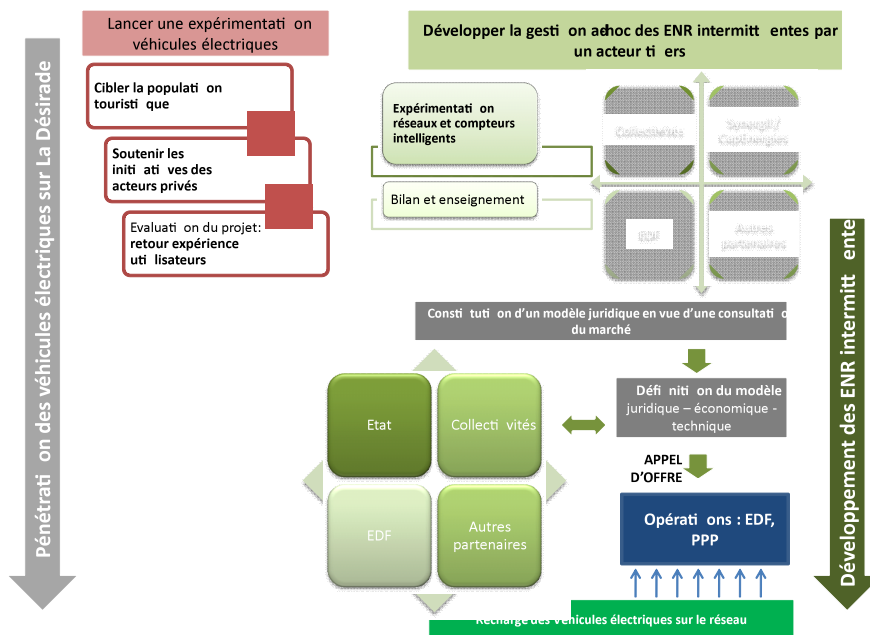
Pénétrati on des véhicules électriques sur La Désirade

Lancer une expérimentati on véhicules électriques

Cibler la populati on touristi que

Soutenir les initi ati ves des acteurs privés

Evaluati on du projet: retour expérience uti lisateurs

Développer la gesti on ad hoc des ENR intermitt entes par un acteur ti ers

Expérimentati on réseaux et compteurs intelligents

Bilan et enseignement

Collectivités

Synergil / Capénergies

EDF

Autres partenaires

Développement des ENR intermitt ente

Consti tuti on d'un modèle juridique en vue d'une consultati on du marché

Défi niti on du modèle juridique – économique - technique

Etat

Collecti vités

EDF

Autres partenaires

APPEL D'OFFRE

Opérati ons : EDF, PPP

Recharge des véhicules électriques sur le réseau